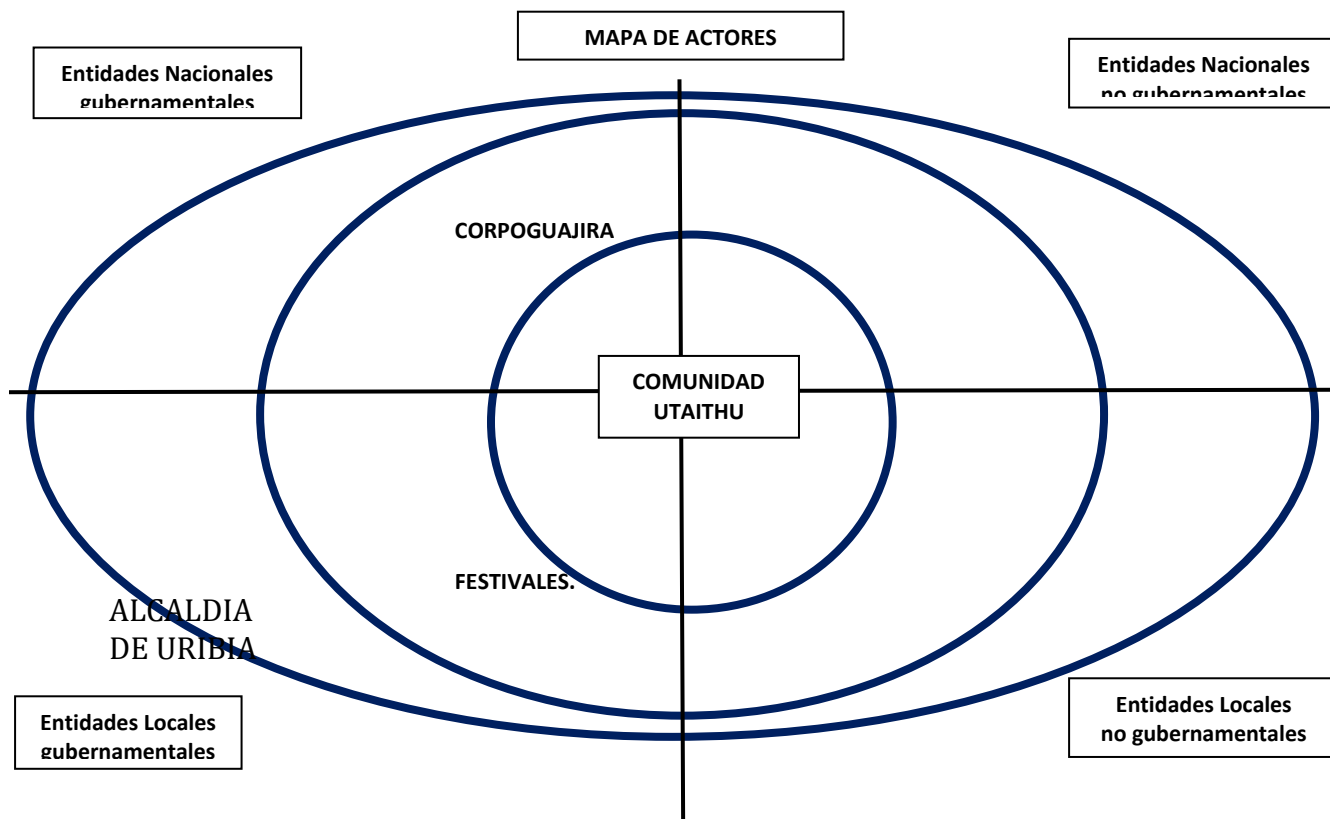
MAPA DE ACTORES

Entidades Nacionales gubernamentales

Entidades Nacionales no gubernamentales

CORPOGUAJIRA

COMUNIDAD UTAITHU

FESTIVALES.

ALCALDIA DE URIBIA

Entidades Locales gubernamentales

Entidades Locales no gubernamentales